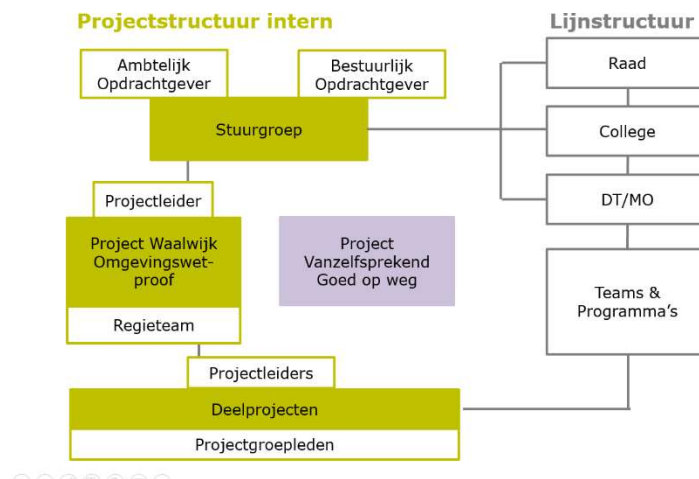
Projectstructuur intern

Lijnstructuur

Ambtelijk Opdrachtgever

Bestuurlijk Opdrachtgever

Stuurgroep

Projectleider

Project Waalwijk Omgevingswet-proof

Regieteam

Project Vanzelfsprekend Goed op weg

Raad

College

DT/MO

Teams & Programma's

Projectleiders

Deelprojecten

Projectgroepleden